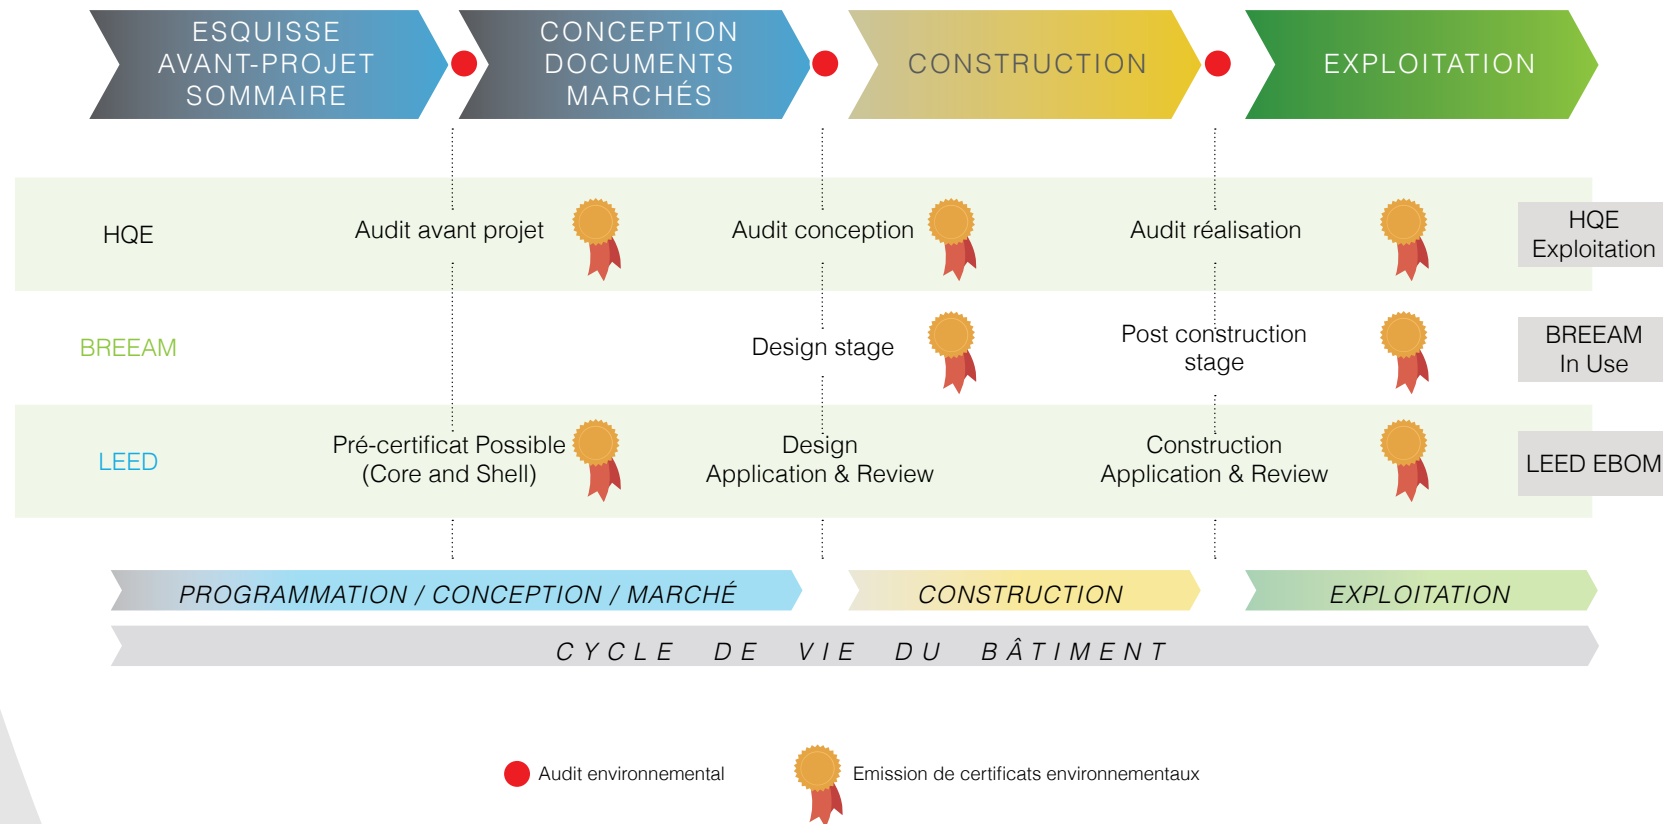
ESQUISSE AVANT-PROJET SOMMAIRE

CONCEPTION DOCUMENTS MARCHÉS

CONSTRUCTION

EXPLOITATION

| | | | | |
|---|---|---|---|---|
| HQE | Audit avant projet | Audit conception | Audit réalisation | HQE Exploitation |
| BREEAM | | Design stage | Post construction stage | BREEAM In Use |
| LEED | Pré-certificat Possible (Core and Shell) | Design Application & Review | Construction Application & Review | LEED EBOM |

PROGRAMMATION / CONCEPTION / MARCHÉ

CONSTRUCTION

EXPLOITATION

CYCLE DE VIE DU BÂTIMENT

Audit environnemental

Emission de certificats environnementaux